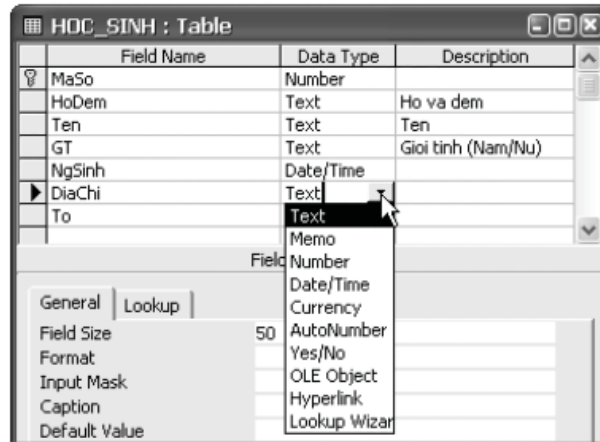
HOC_SINH : Table

| Field Name | Data Type | Description |
|---|---|---|
| MaSo | Number | |
| HoDem | Text | Ho va dem |
| Ten | Text | Ten |
| GT | Text | Gioi tinh (Nam/Nu) |
| NgSinh | Date/Time | |
| DiaChi | Text | |
| To | | |

Field

General | Lookup

Field Size 50
Format
Input Mask
Caption
Default Value

Text
Memo
Number
Date/Time
Currency
AutoNumber
Yes/No
OLE Object
Hyperlink
Lookup Wizar